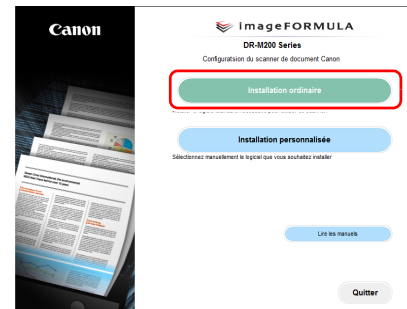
Canon

imageFORMULA

DR-M200 Series

Configuratsion du scanner de document Canon

Installation ordinaire

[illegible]

Installation personnalisée

Sélectionnez manuellement le logiciel que vous souhaitez installer

Lire les manuels

Quitter